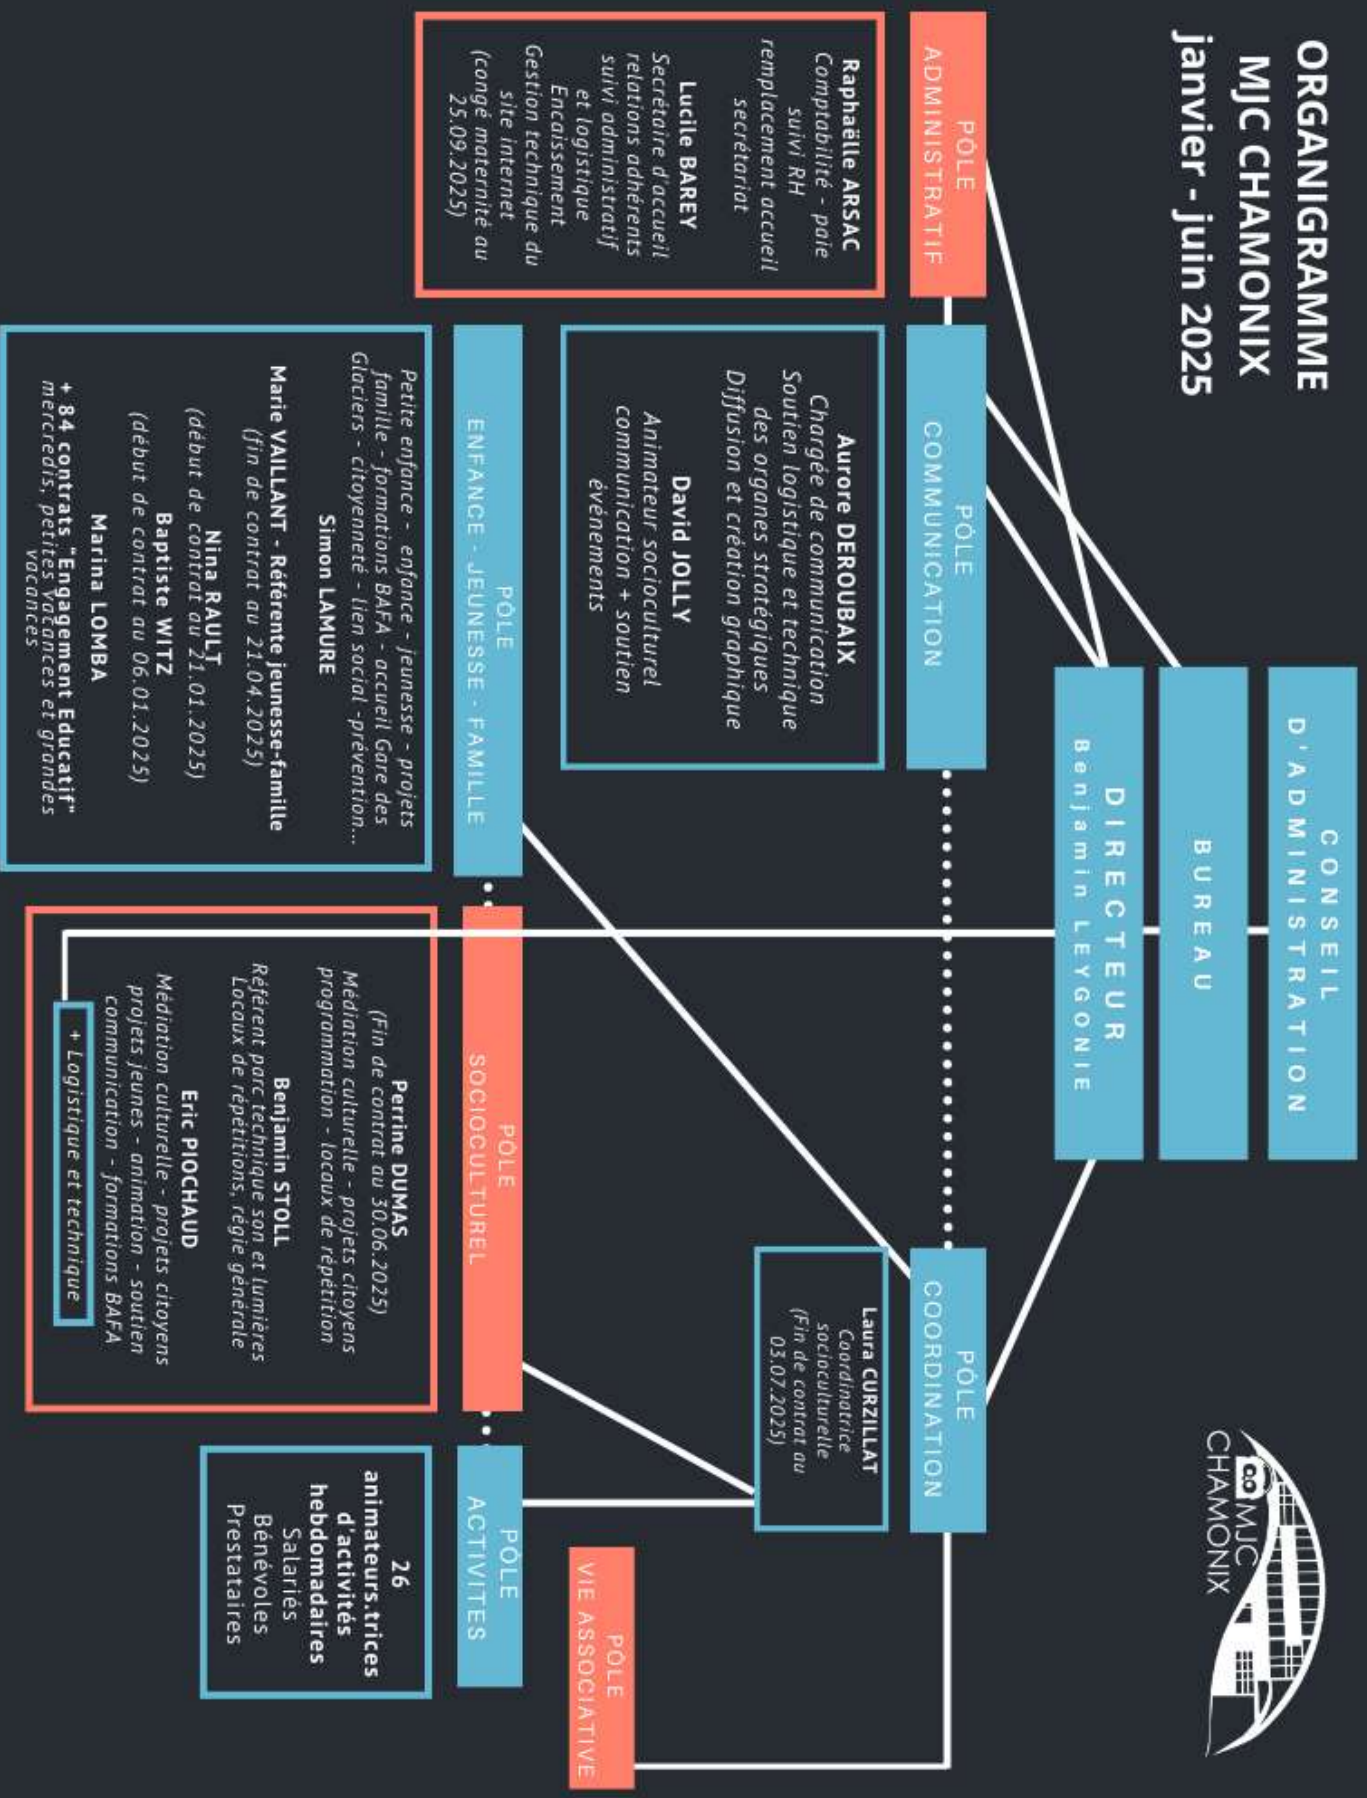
ORGANIGRAMME
MJC CHAMONIX
janvier - juin 2025

MJC CHAMONIX

CONSEIL D'ADMINISTRATION

BUREAU

DIRECTEUR
Benjamin LEYGONIE

PÔLE ADMINISTRATIF

Raphaëlle ARSAC
Comptabilité - paie
suivi RH
remplacement accueil
secrétariat

Lucile BAREY
Secrétaire d'accueil
relations adhérents
suivi administratif
et logistique
Encaissement
Gestion technique du
site internet
(congé maternité au
25.09.2025)

PÔLE COMMUNICATION

Aurore DEROUBAIX
Chargée de communication
Soutien logistique et technique
des organes stratégiques
Diffusion et création graphique

David JOLLY
Animateur socioculturel
communication + soutien
événements

PÔLE ENFANCE - JEUNESSE - FAMILLE

Petite enfance - enfance - jeunesse - projets famille - formations BAFA - accueil Gare des Glaciers - citoyenneté - lien social -prévention...

Simon LAMURE

Marie VAILLANT - Référente jeunesse-famille
(fin de contrat au 21.04.2025)

Nina RAULT
(début de contrat au 21.01.2025)

Baptiste WITZ
(début de contrat au 06.01.2025)

Marina LOMBA

+ 84 contrats "Engagement Educatif"
mercredis, petites vacances et grandes vacances

PÔLE SOCIOCULTUREL

Perrine DUMAS
(Fin de contrat au 30.06.2025)
Médiation culturelle - projets citoyens
programmation - locaux de répétition

Benjamin STOLL
Référent parc technique son et lumières
Locaux de répétitions, régie générale

Eric PIOCHAUD
Médiation culturelle - projets citoyens
projets jeunes - animation - soutien
communication - formations BAFA

+ Logistique et technique

PÔLE COORDINATION

Laura CURZILLAT
Coordinatrice
socioculturelle
(Fin de contrat au
03.07.2025)

PÔLE ACTIVITES

26
animateurs.trices
d'activités
hebdomadaires
Salariés
Bénévoles
Prestataires

PÔLE VIE ASSOCIATIVE